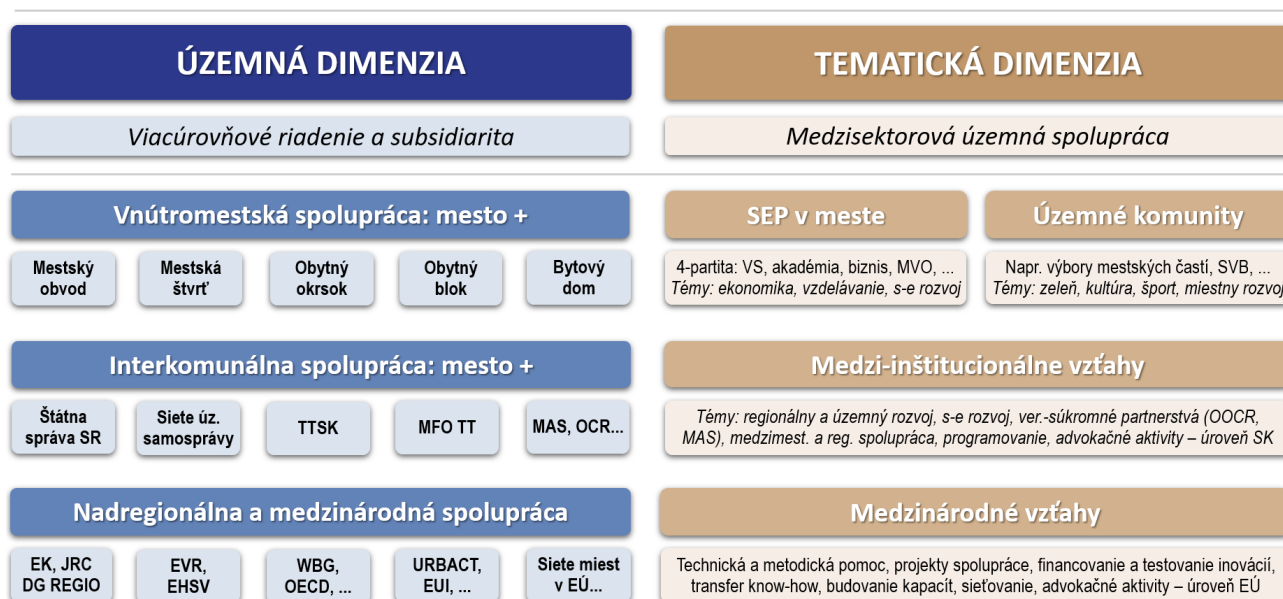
ÚZEMNÁ DIMENZIA

Viacúrovňové riadenie a subsidiarita

Vnútromestská spolupráca: mesto +

Mestský obvod

Mestská štvrť

Obytný okrsok

Obytný blok

Bytový dom

Interkomunálna spolupráca: mesto +

Štátna správa SR

Siete úz. samosprávy

TTSK

MFO TT

MAS, OCR...

Nadregionálna a medzinárodná spolupráca

EK, JRC DG REGIO

EVR, EHSV

WBG, OECD, ...

URBACT, EUI, ...

Siete miest v EÚ...

TEMATICKÁ DIMENZIA

Medzisektorová územná spolupráca

SEP v meste

4-partita: VS, akadémia, biznis, MVO, ...
Témy: ekonomika, vzdelávanie, s-e rozvoj

Územné komunity

Napr. výbory mestských častí, SVB, ...
Témy: zeleň, kultúra, šport, miestny rozvoj

Medzi-inštitucionálne vzťahy

Témy: regionálny a územný rozvoj, s-e rozvoj, ver.-súkromné partnerstvá (OOCR, MAS), medzimest. a reg. spolupráca, programovanie, advokačné aktivity – úroveň SK

Medzinárodné vzťahy

Technická a metodická pomoc, projekty spolupráce, financovanie a testovanie inovácií, transfer know-how, budovanie kapacít, sieťovanie, advokačné aktivity – úroveň EÚ